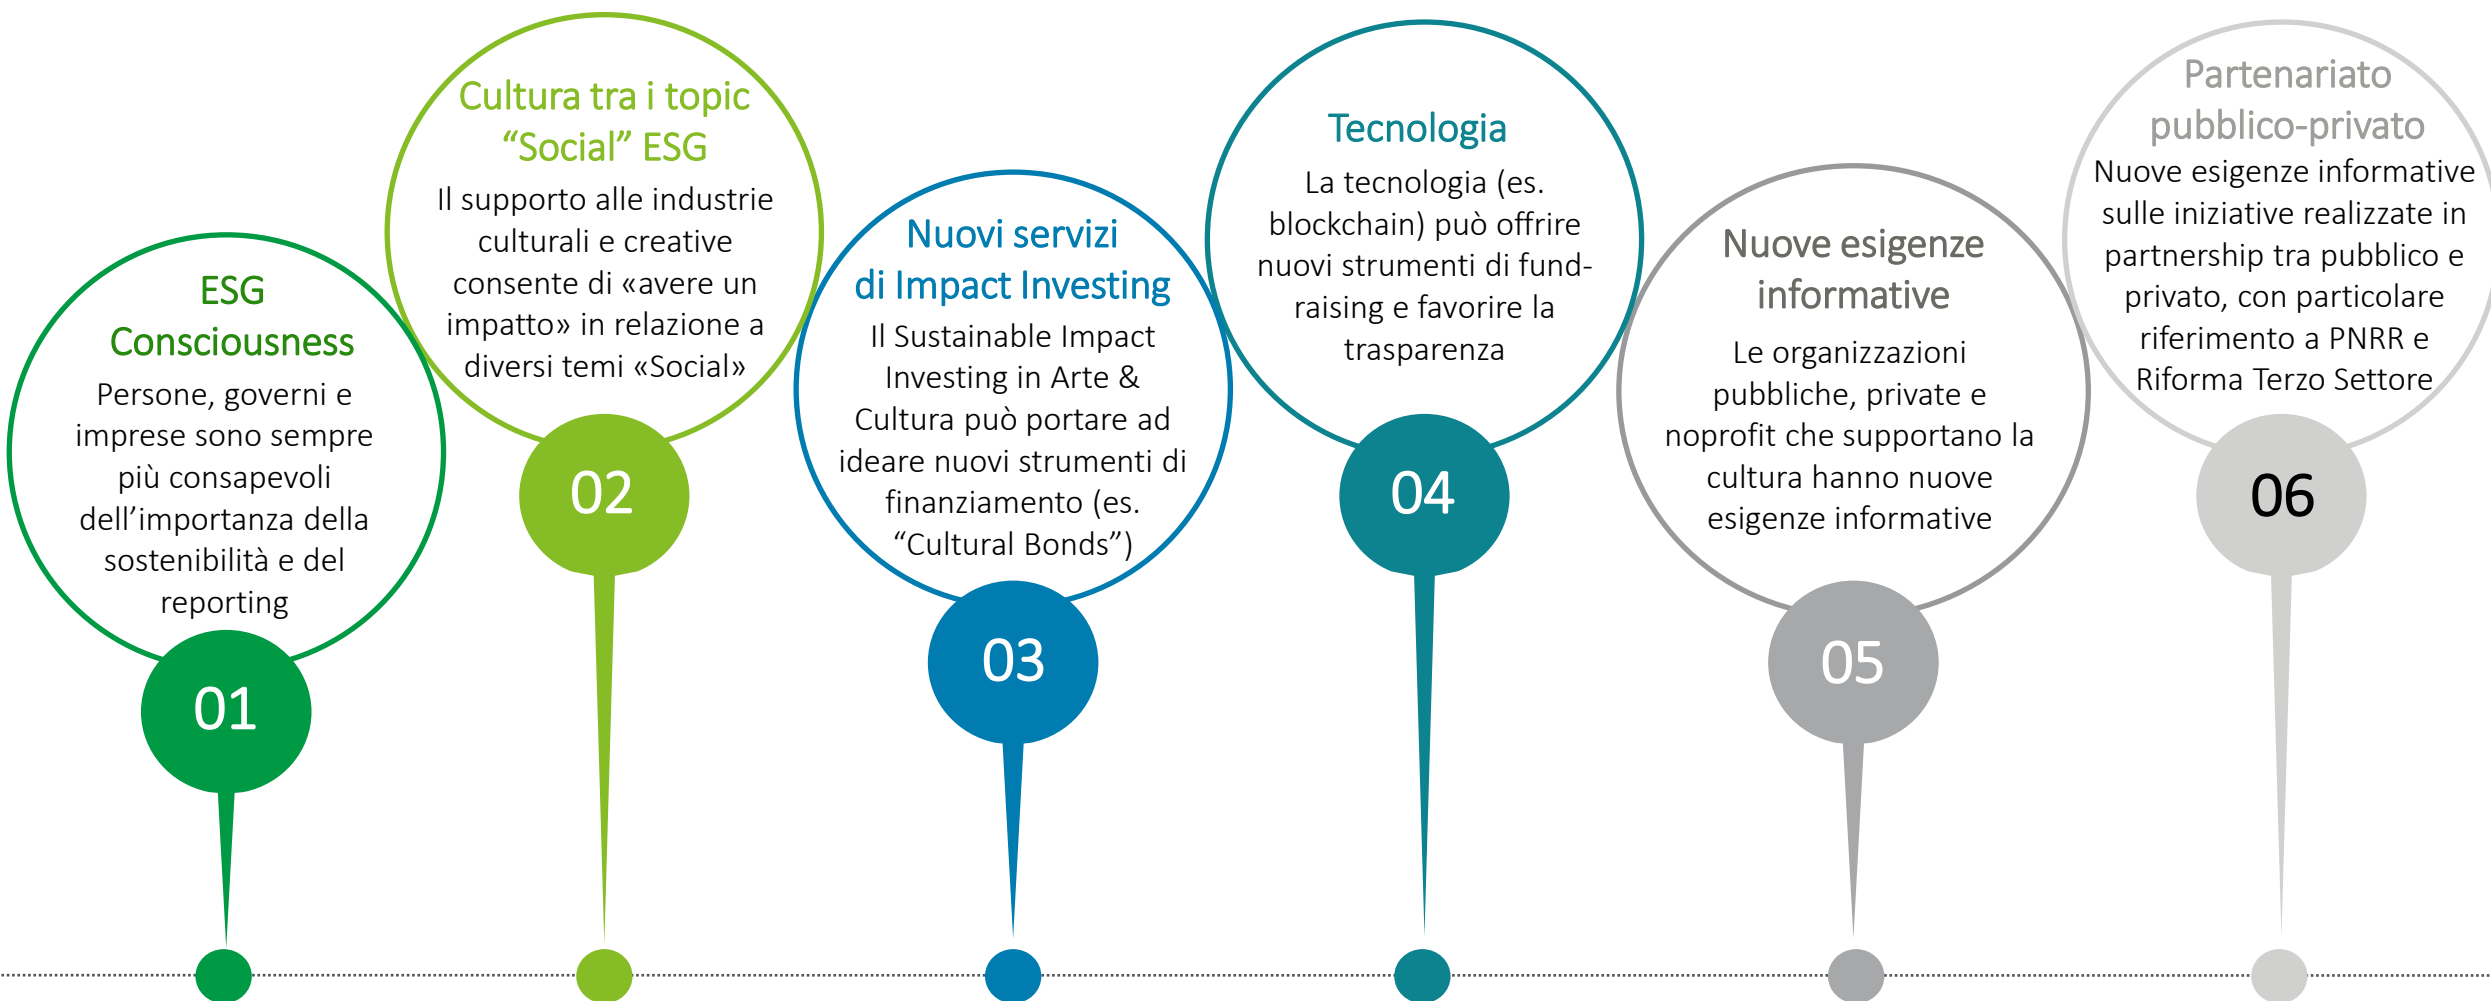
ESG Consciousness
Persone, governi e imprese sono sempre più consapevoli dell’importanza della sostenibilità e del reporting
01

Cultura tra i topic “Social” ESG
Il supporto alle industrie culturali e creative consente di «avere un impatto» in relazione a diversi temi «Social»
02

Nuovi servizi di Impact Investing
Il Sustainable Impact Investing in Arte & Cultura può portare ad ideare nuovi strumenti di finanziamento (es. “Cultural Bonds”)
03

Tecnologia
La tecnologia (es. blockchain) può offrire nuovi strumenti di fund-raising e favorire la trasparenza
04

Nuove esigenze informative
Le organizzazioni pubbliche, private e noprofit che supportano la cultura hanno nuove esigenze informative
05

Partenariato pubblico-privato
Nuove esigenze informative sulle iniziative realizzate in partnership tra pubblico e privato, con particolare riferimento a PNRR e Riforma Terzo Settore
06